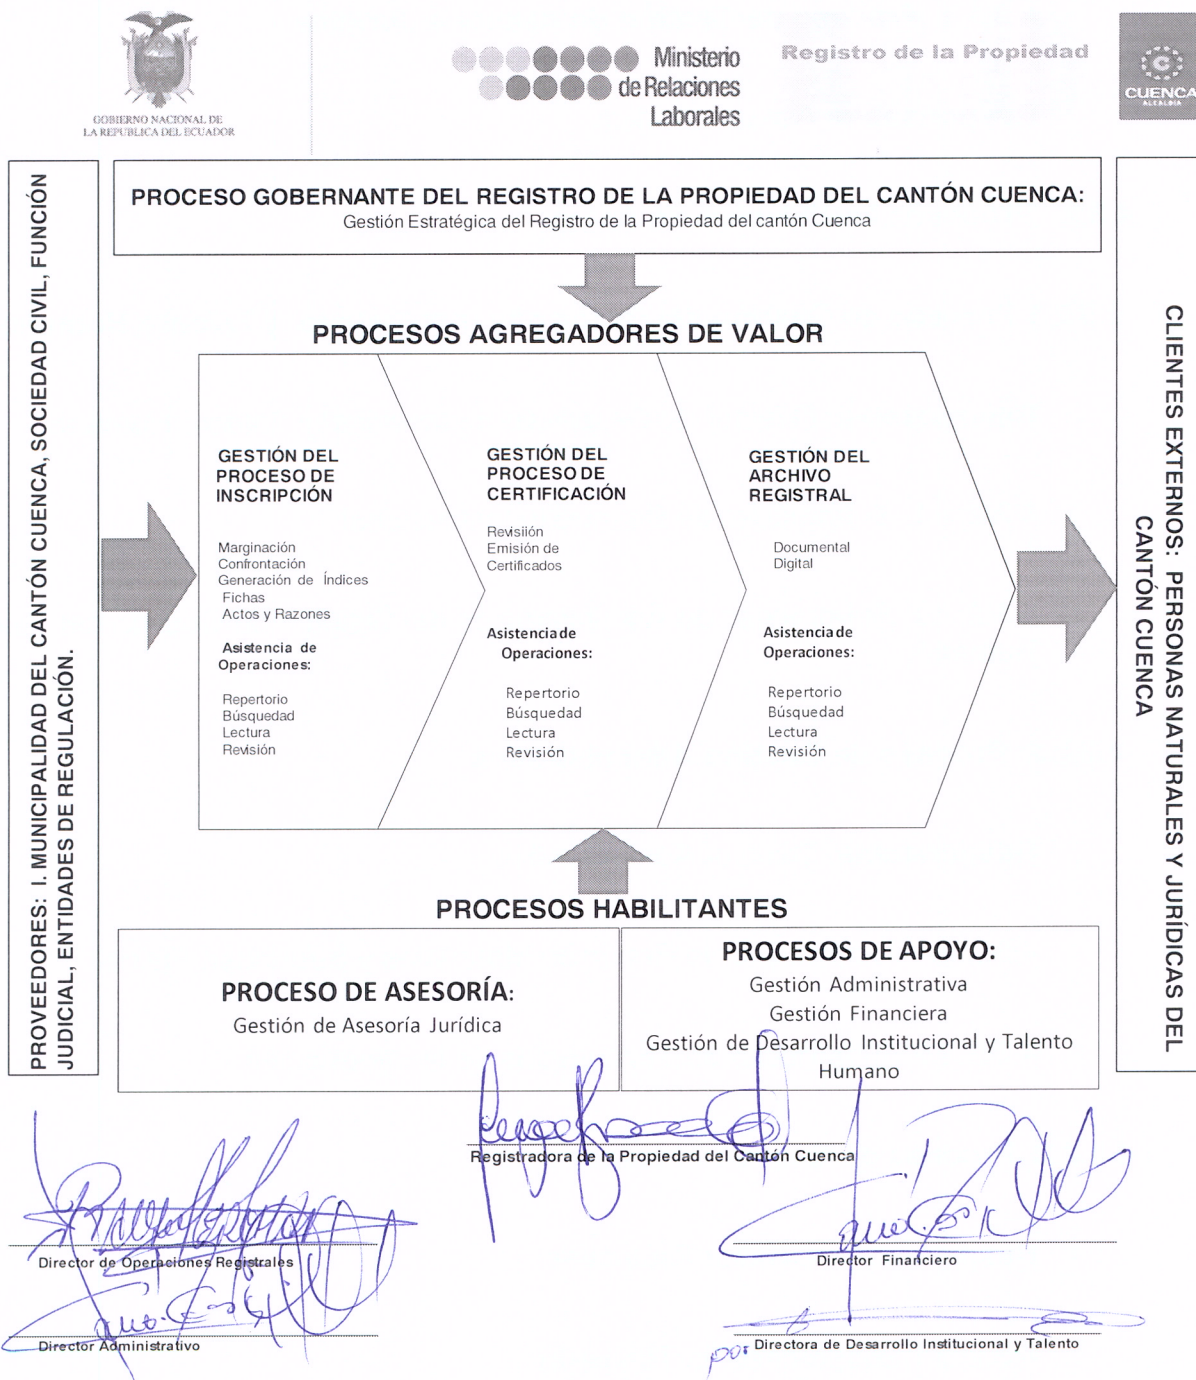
GOBIERNO NACIONAL DE LA REPUBLICA DEL ECUADOR

Ministerio de Relaciones Laborales

Registro de la Propiedad

CUENCA
ALCALDÍA

PROVEEDORES: I. MUNICIPALIDAD DEL CANTÓN CUENCA, SOCIEDAD CIVIL, FUNCIÓN JUDICIAL, ENTIDADES DE REGULACIÓN.

PROCESO GOBERNANTE DEL REGISTRO DE LA PROPIEDAD DEL CANTÓN CUENCA:
Gestión Estratégica del Registro de la Propiedad del cantón Cuenca

PROCESOS AGREGADORES DE VALOR

GESTIÓN DEL PROCESO DE INSCRIPCIÓN

Marginación
Confrontación
Generación de Índices
Fichas
Actos y Razones

Asistencia de Operaciones:

Repertorio
Búsquedad
Lectura
Revisión

GESTIÓN DEL PROCESO DE CERTIFICACIÓN

Revisión
Emisión de Certificados

Asistencia de Operaciones:

Repertorio
Búsquedad
Lectura
Revisión

GESTIÓN DEL ARCHIVO REGISTRAL

Documental
Digital

Asistencia de Operaciones:

Repertorio
Búsquedad
Lectura
Revisión

CLIENTES EXTERNOS: PERSONAS NATURALES Y JURÍDICAS DEL CANTÓN CUENCA

PROCESOS HABILITANTES

PROCESO DE ASESORÍA:
Gestión de Asesoría Jurídica

PROCESOS DE APOYO:
Gestión Administrativa
Gestión Financiera
Gestión de Desarrollo Institucional y Talento Humano

Registradora de la Propiedad del Cantón Cuenca

Director de Operaciones Registrales

Director Financiero

Director Administrativo

por Directora de Desarrollo Institucional y Talento